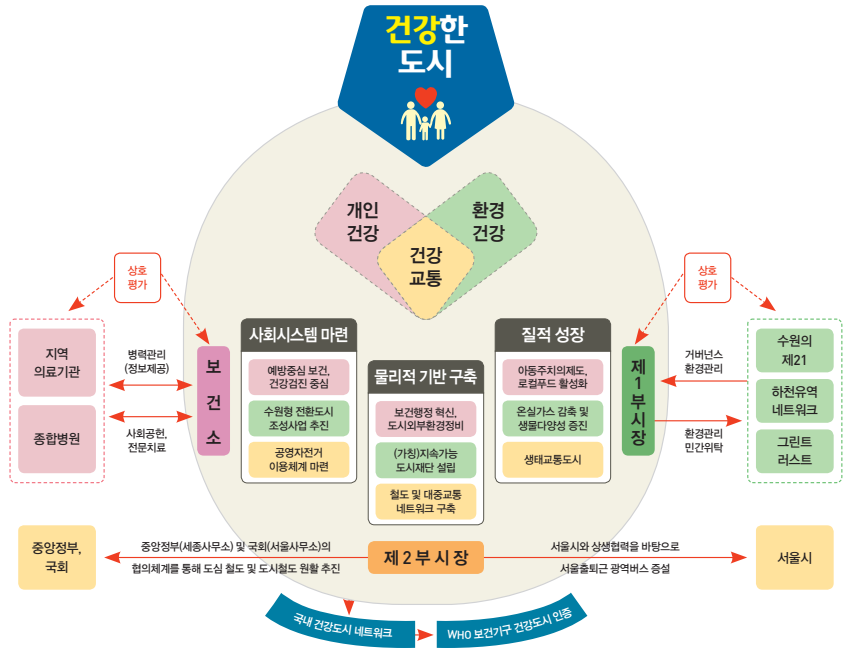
건강한 도시

개인 건강

환경 건강

건강 교통

상호 평가

상호 평가

지역 의료기관

종합병원

병력관리 (정보제공)

사회공헌, 전문치료

보건소

사회시스템 마련

예방중심 보건, 건강검진 중심

수원형 전환도시 조성사업 추진

공영자전거 이용체계 마련

물리적 기반 구축

보건행정 혁신, 도시외부환경정비

(가칭)지속가능 도시재단 설립

철도 및 대중교통 네트워크 구축

질적 성장

아동주치의제도, 로컬푸드 활성화

온실가스 감축 및 생물다양성 증진

생태교통도시

제1부시장

거버넌스 환경관리

환경관리 민간위탁

수원의 제21

하천유역 네트워크

그린트 러스트

중앙정부, 국회

중앙정부(세종사무소) 및 국회(서울사무소)의

협의체계를 통해 도심 철도 및 도시철도 원활 추진

제 2 부 시 장

서울시와 상생협력을 바탕으로

서울출퇴근 광역버스 증설

서울시

국내 건강도시 네트워크

WHO 보건가구 건강도시 인증